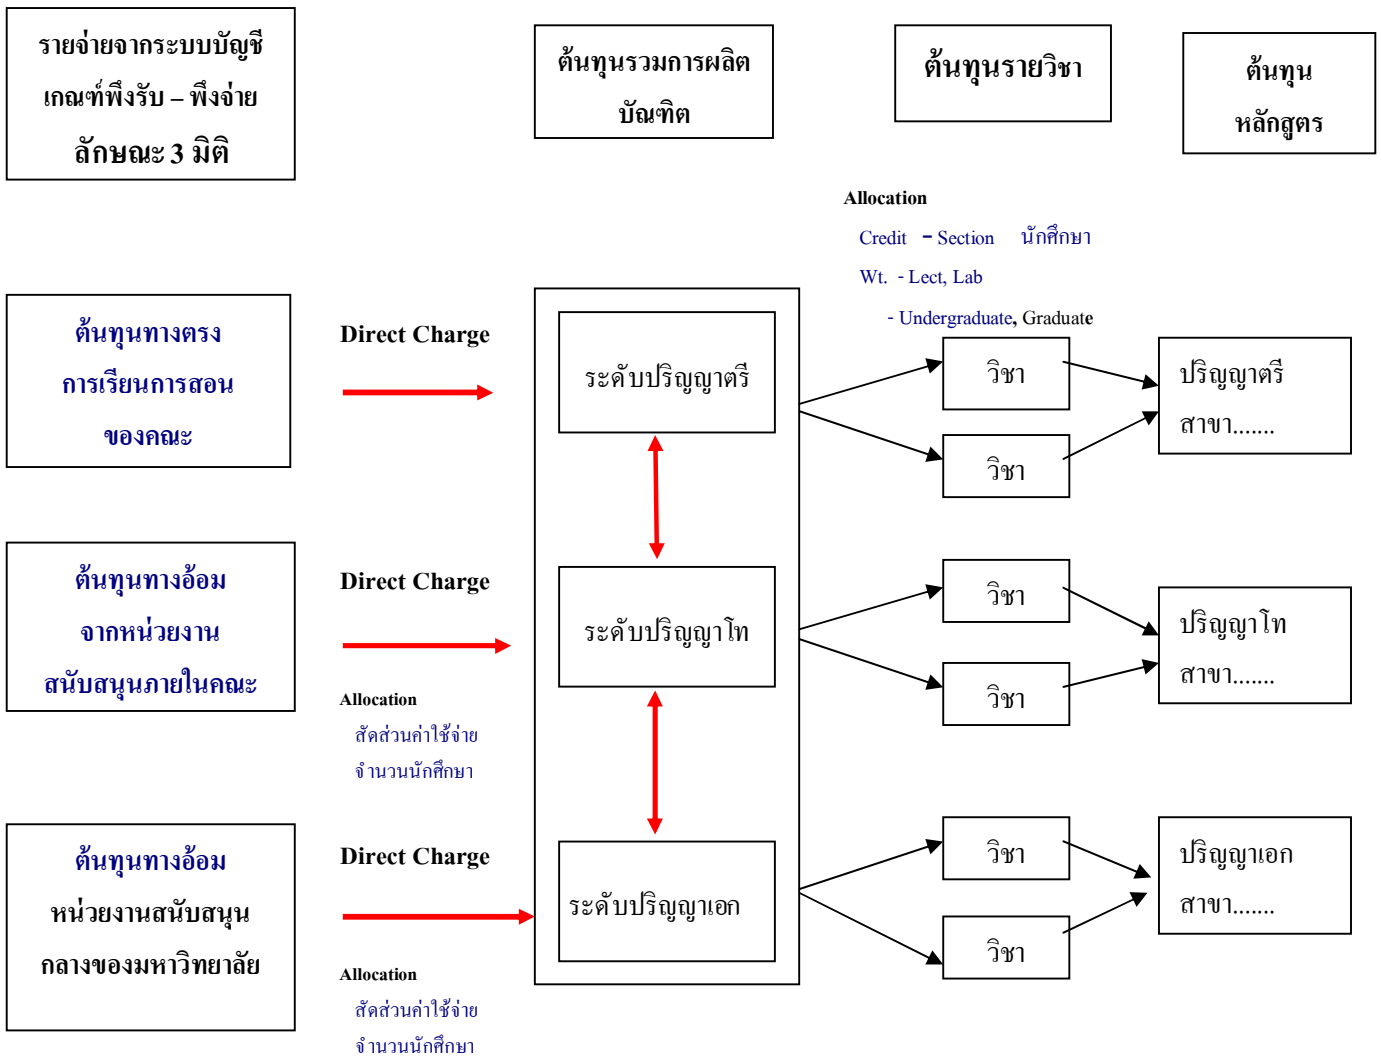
รายจ่ายจากระบบบัญชี
เกณฑ์พึงรับ – พึงจ่าย
ลักษณะ 3 มิติ

ต้นทุนรวมการผลิตบัณฑิต

ต้นทุนรายวิชา

ต้นทุนหลักสูตร

Allocation
Credit - Section นักศึกษา
Wt. - Lect, Lab
- Undergraduate, Graduate

ต้นทุนทางตรง
การเรียนการสอน
ของคณะ

Direct Charge

ระดับปริญญาตรี

วิชา

วิชา

ปริญญาตรี
สาขา.......

ต้นทุนทางอ้อม
จากหน่วยงาน
สนับสนุนภายในคณะ

Direct Charge

Allocation
สัดส่วนค่าใช้จ่าย
จำนวนนักศึกษา

ระดับปริญญาโท

วิชา

วิชา

ปริญญาโท
สาขา.......

ต้นทุนทางอ้อม
หน่วยงานสนับสนุน
กลางของมหาวิทยาลัย

Direct Charge

Allocation
สัดส่วนค่าใช้จ่าย
จำนวนนักศึกษา

ระดับปริญญาเอก

วิชา

วิชา

ปริญญาเอก
สาขา.......